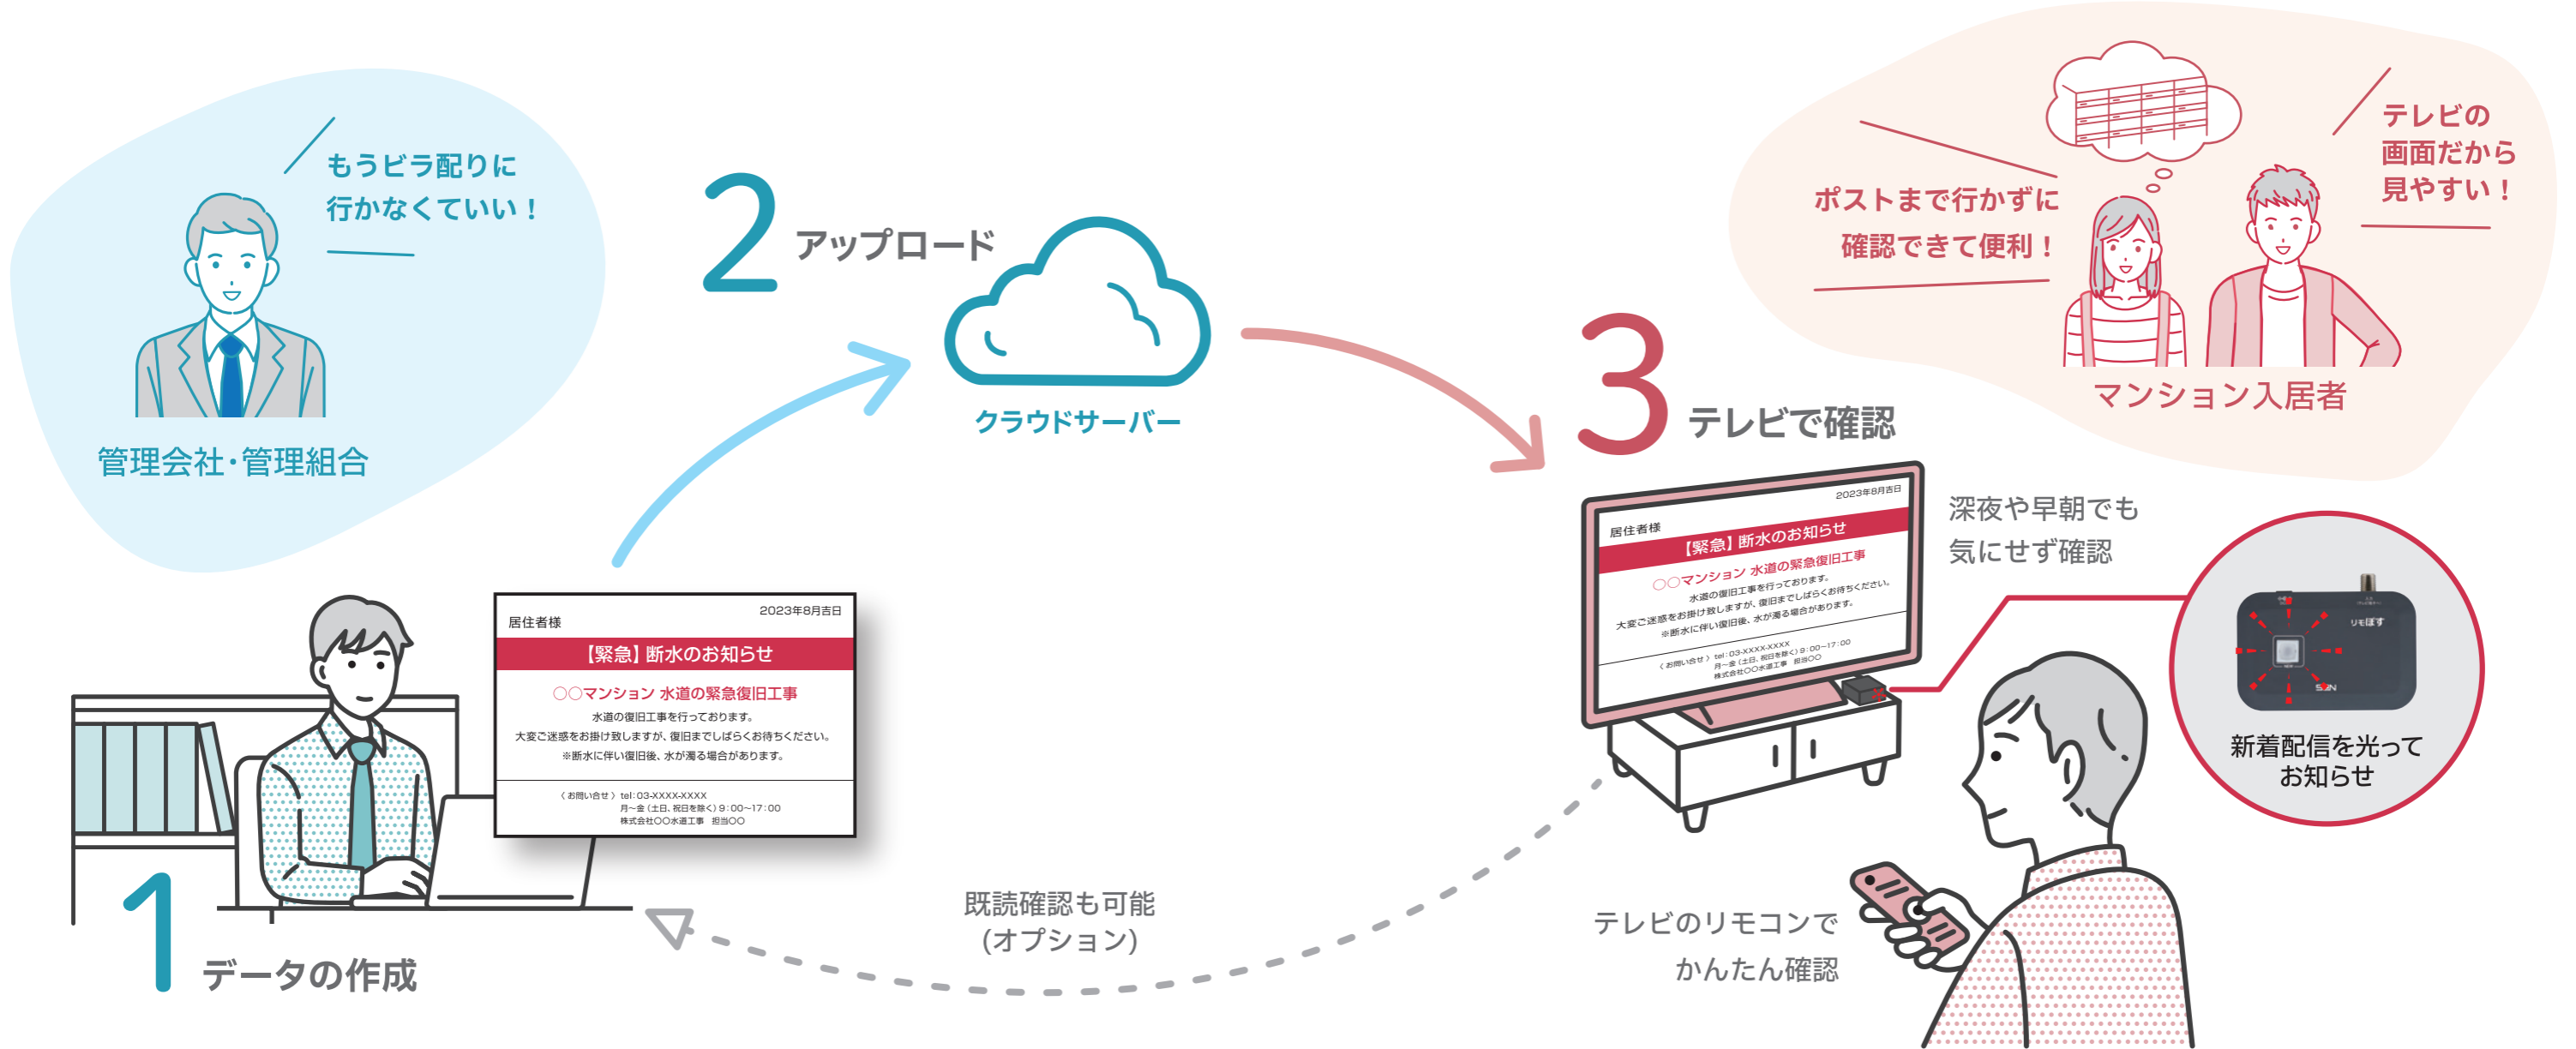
もうビラ配りに
行かなくていい！

管理会社・管理組合

2 アップロード

クラウドサーバー

ポストまで行かずに
確認できて便利！

テレビの
画面だから
見やすい！

マンション入居者

3 テレビで確認

2023年8月吉日
居住者様
【緊急】断水のお知らせ
○○マンション 水道の緊急復旧工事
水道の復旧工事を行っております。
大変ご迷惑をお掛け致しますが、復旧までしばらくお待ちください。
※断水に伴い復旧後、水が濁る場合があります。
〈お問い合せ〉tel:03-XXXX-XXXX
月〜金（土日、祝日を除く）9:00〜17:00
株式会社○○水道工事　担当○○

深夜や早朝でも
気にせず確認

リモぽす

新着配信を光って
お知らせ

2023年8月吉日
居住者様
【緊急】断水のお知らせ
○○マンション 水道の緊急復旧工事
水道の復旧工事を行っております。
大変ご迷惑をお掛け致しますが、復旧までしばらくお待ちください。
※断水に伴い復旧後、水が濁る場合があります。
〈お問い合せ〉tel:03-XXXX-XXXX
月〜金（土日、祝日を除く）9:00〜17:00
株式会社○○水道工事　担当○○

既読確認も可能
（オプション）

テレビのリモコンで
かんたん確認

1 データの作成